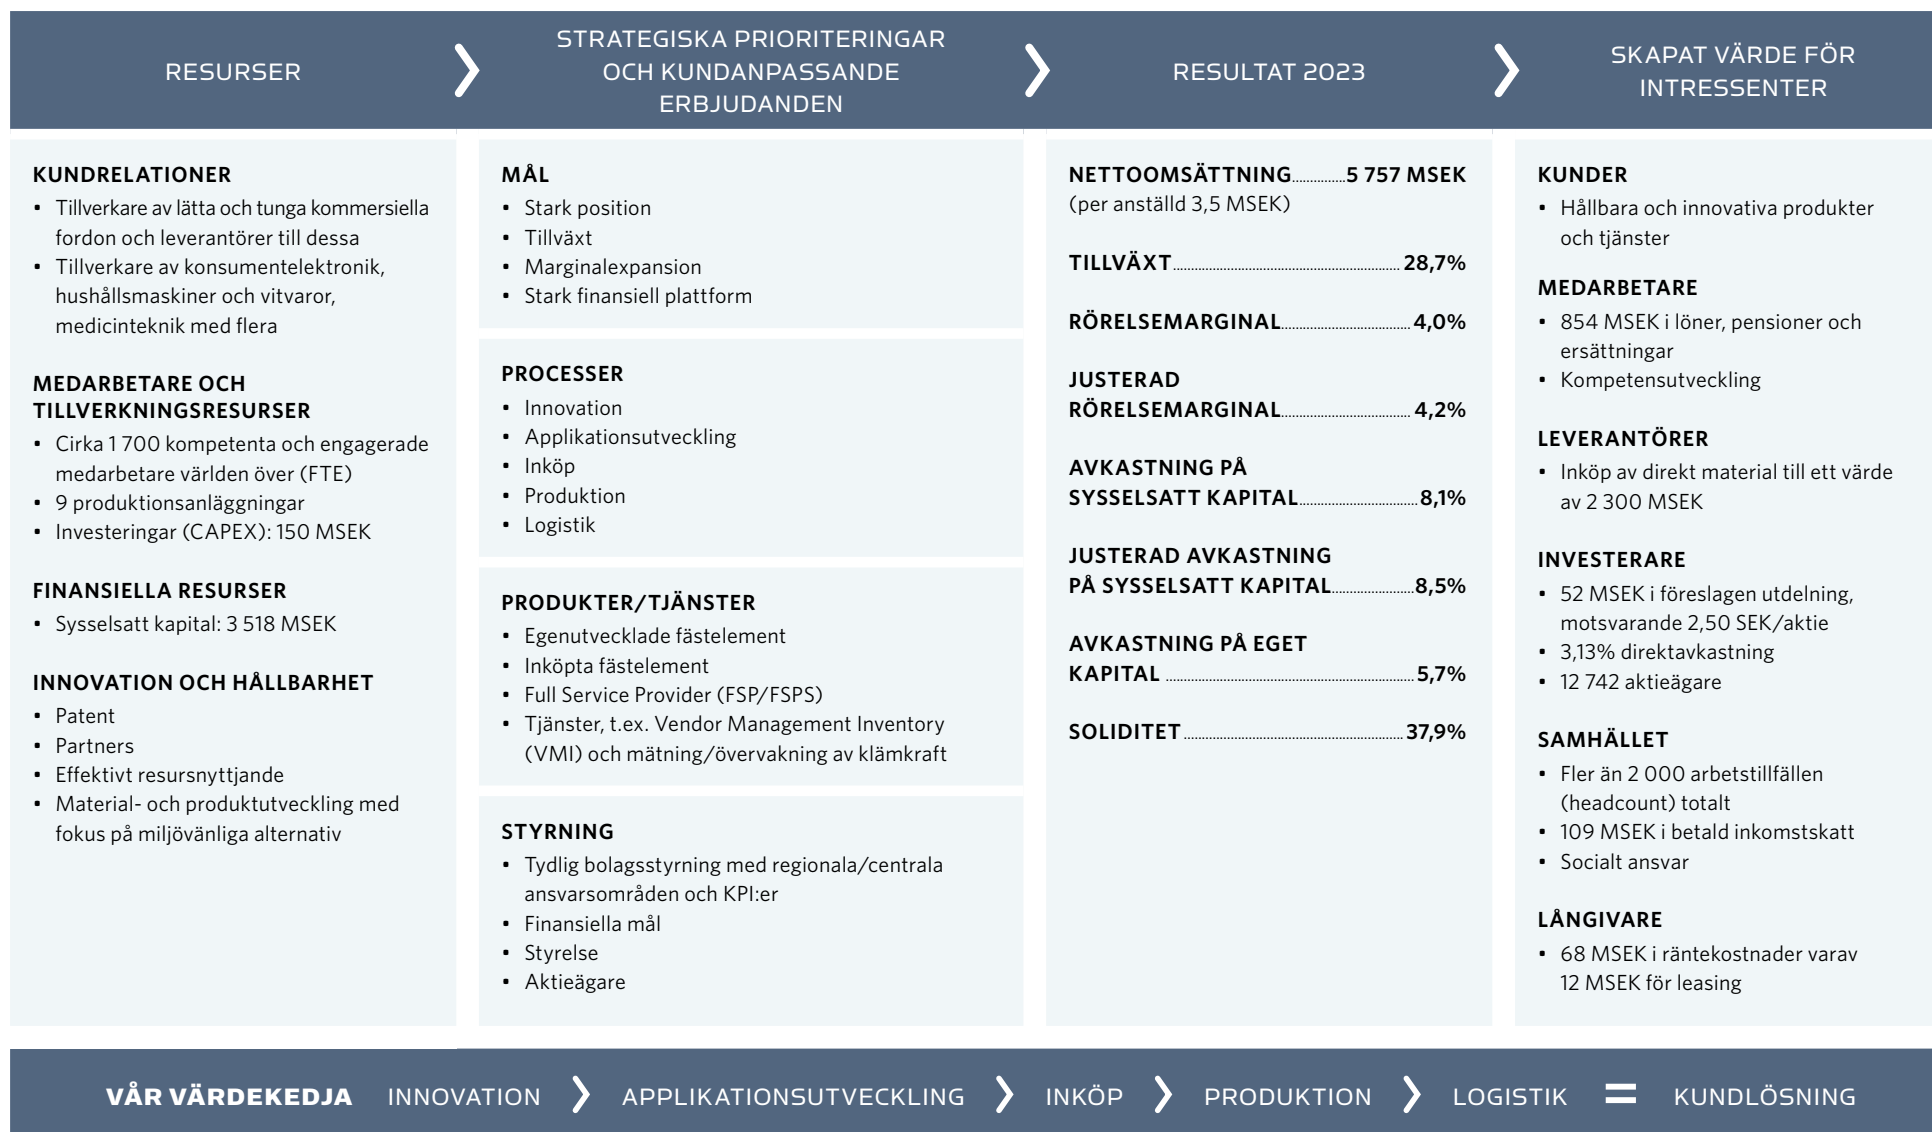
RESURSER

STRATEGISKA PRIORITERINGAR OCH KUNDANPASSANDE ERBJUDANDEN

RESULTAT 2023

SKAPAT VÄRDE FÖR INTRESSENTER

KUNDRELATIONER
• Tillverkare av lätta och tunga kommersiella fordon och leverantörer till dessa
• Tillverkare av konsumentelektronik, hushållsmaskiner och vitvaror, medicinteknik med flera

MEDARBETARE OCH TILLVERKNINGSRESURSER
• Cirka 1 700 kompetenta och engagerade medarbetare världen över (FTE)
• 9 produktionsanläggningar
• Investeringar (CAPEX): 150 MSEK

FINANSIELLA RESURSER
• Sysselsatt kapital: 3 518 MSEK

INNOVATION OCH HÅLLBARHET
• Patent
• Partners
• Effektivt resursnyttjande
• Material- och produktutveckling med fokus på miljövänliga alternativ

MÅL
• Stark position
• Tillväxt
• Marginalexpansion
• Stark finansiell plattform

PROCESSER
• Innovation
• Applikationsutveckling
• Inköp
• Produktion
• Logistik

PRODUKTER/TJÄNSTER
• Egenutvecklade fästelement
• Inköpta fästelement
• Full Service Provider (FSP/FSPS)
• Tjänster, t.ex. Vendor Management Inventory (VMI) och mätning/övervakning av klämkraft

STYRNING
• Tydlig bolagsstyrning med regionala/centrala ansvarsområden och KPI:er
• Finansiella mål
• Styrelse
• Aktieägare

NETTOOMSÄTTNING 5 757 MSEK
(per anställd 3,5 MSEK)

TILLVÄXT 28,7%

RÖRELSEMARGINAL 4,0%

JUSTERAD RÖRELSEMARGINAL 4,2%

AVKASTNING PÅ SYSSELSATT KAPITAL 8,1%

JUSTERAD AVKASTNING PÅ SYSSELSATT KAPITAL 8,5%

AVKASTNING PÅ EGET KAPITAL 5,7%

SOLIDITET 37,9%

KUNDER
• Hållbara och innovativa produkter och tjänster

MEDARBETARE
• 854 MSEK i löner, pensioner och ersättningar
• Kompetensutveckling

LEVERANTÖRER
• Inköp av direkt material till ett värde av 2 300 MSEK

INVESTERARE
• 52 MSEK i föreslagen utdelning, motsvarande 2,50 SEK/aktie
• 3,13% direktavkastning
• 12 742 aktieägare

SAMHÄLLET
• Fler än 2 000 arbetstillfällen (headcount) totalt
• 109 MSEK i betald inkomstskatt
• Socialt ansvar

LÅNGIVARE
• 68 MSEK i räntekostnader varav 12 MSEK för leasing

VÅR VÄRDEKEDJA INNOVATION APPLIKATIONSUTVECKLING INKÖP PRODUKTION LOGISTIK = KUNDLÖSNING